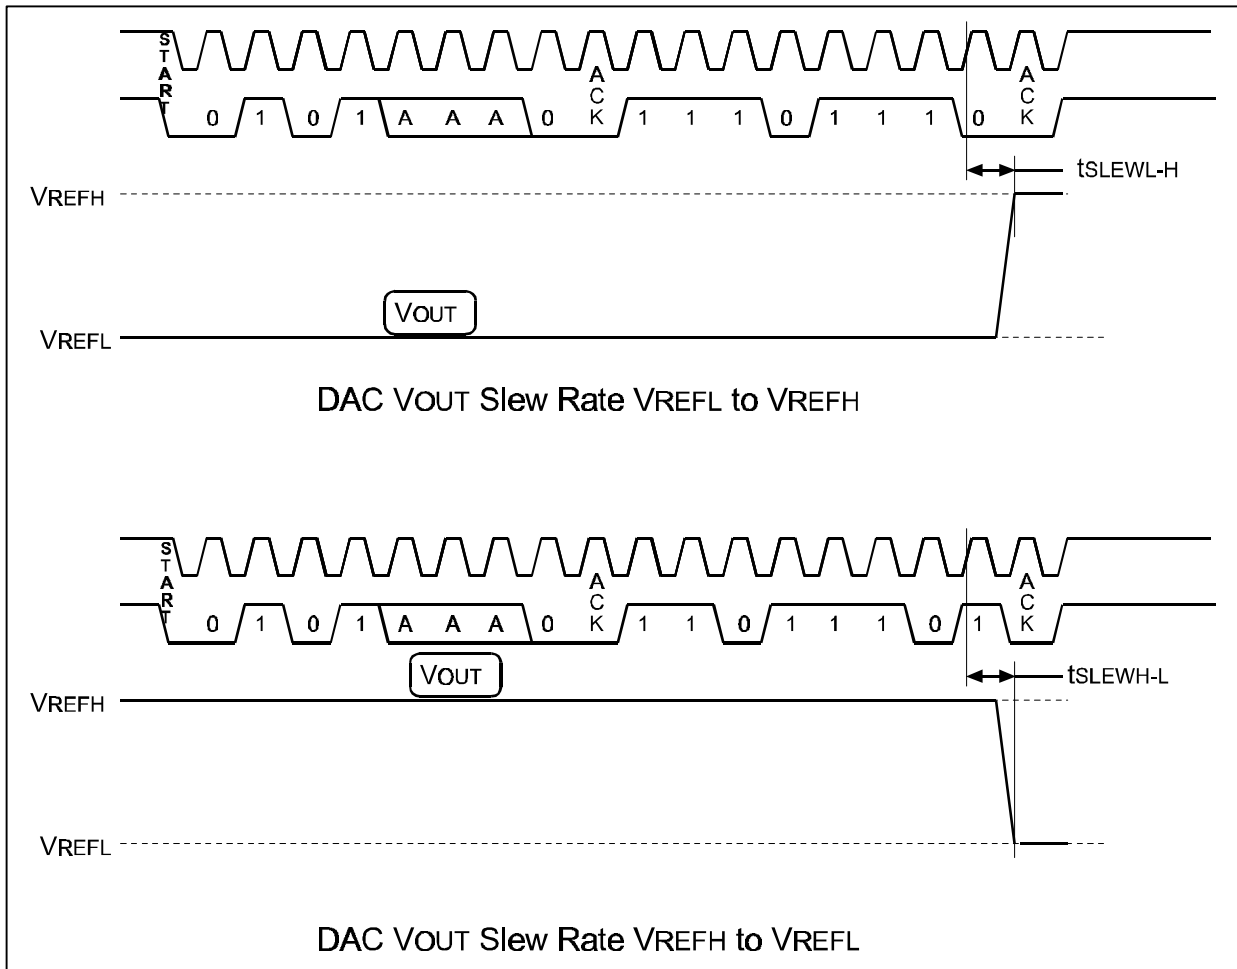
START
0 1 0 1 A A A 0 ACK 1 1 1 0 1 1 1 0 ACK

tSLEWL-H

VREFH

VOUT

VREFL

DAC VOUT Slew Rate VREFL to VREFH

START
0 1 0 1 A A A 0 ACK 1 1 0 1 1 1 0 1 ACK

VOUT

tSLEWH-L

VREFH

VREFL

DAC VOUT Slew Rate VREFH to VREFL